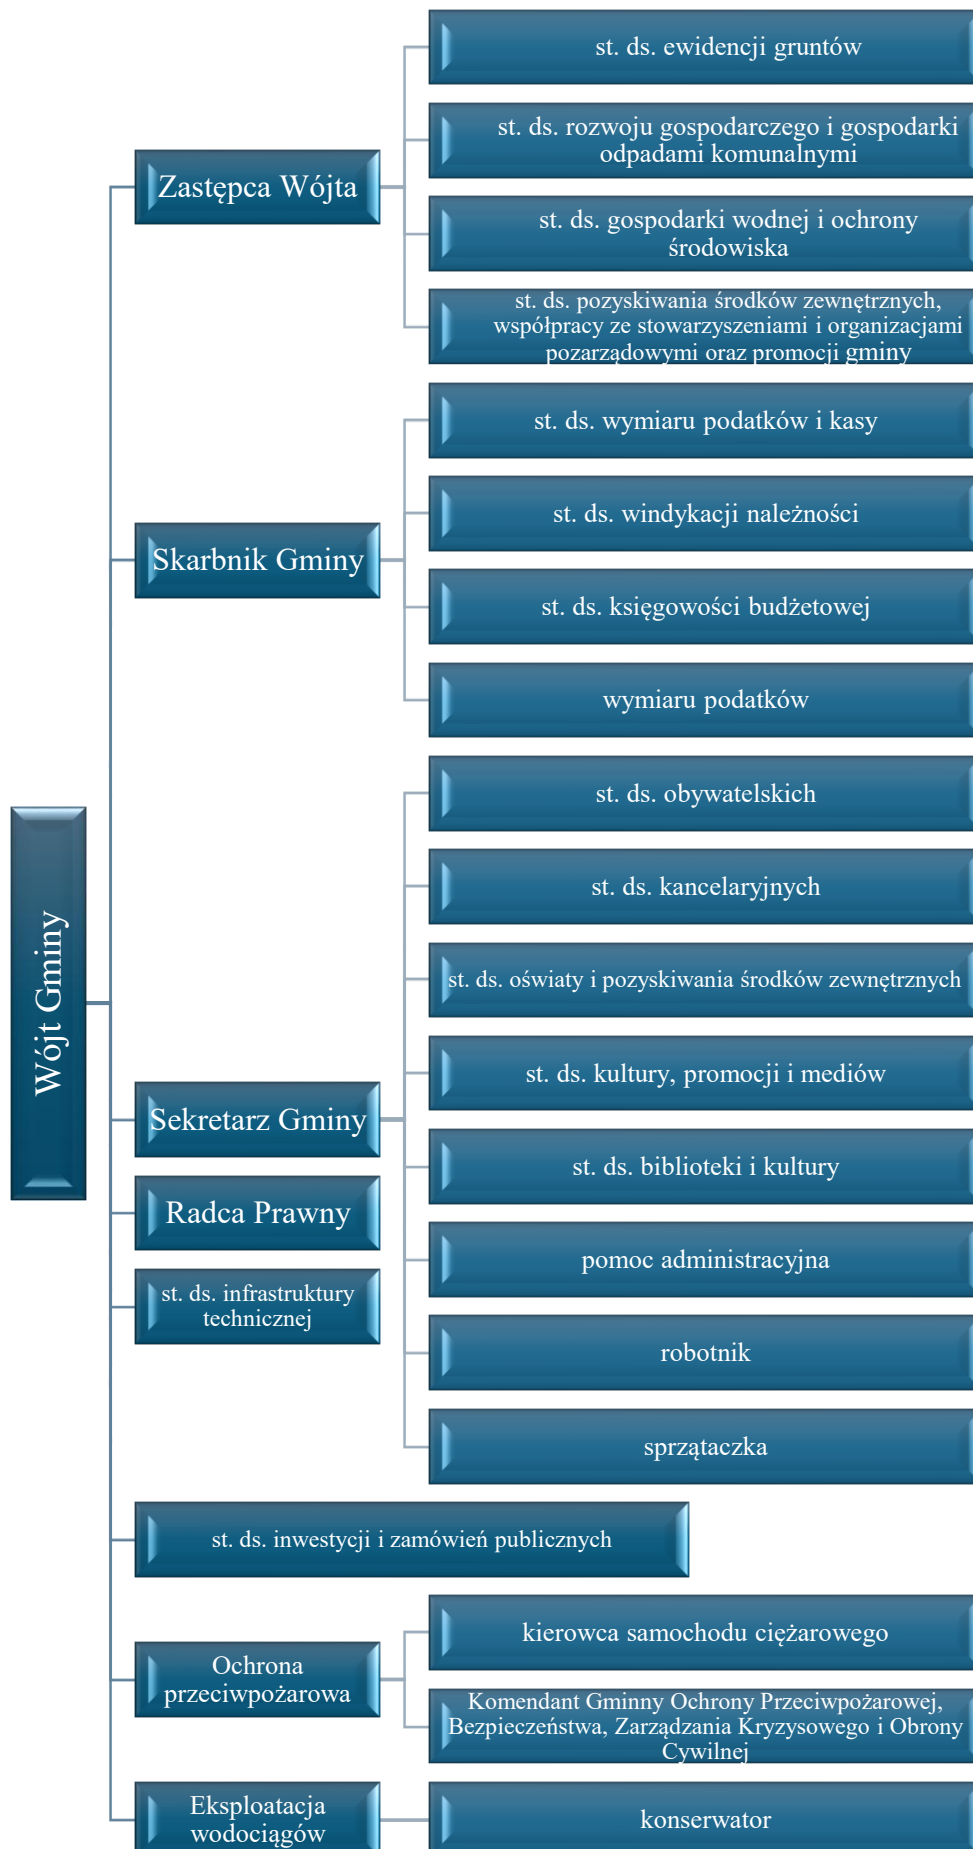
Wójt Gminy

Zastępca Wójta

st. ds. ewidencji gruntów

st. ds. rozwoju gospodarczego i gospodarki odpadami komunalnymi

st. ds. gospodarki wodnej i ochrony środowiska

st. ds. pozyskiwania środków zewnętrznych, współpracy ze stowarzyszeniami i organizacjami pozarządowymi oraz promocji gminy

Skarbnik Gminy

st. ds. wymiaru podatków i kasy

st. ds. windykacji należności

st. ds. księgowości budżetowej

wymiaru podatków

Sekretarz Gminy

st. ds. obywatelskich

st. ds. kancelaryjnych

st. ds. oświaty i pozyskiwania środków zewnętrznych

st. ds. kultury, promocji i mediów

st. ds. biblioteki i kultury

pomoc administracyjna

robotnik

sprzątaczka

Radca Prawny

st. ds. infrastruktury technicznej

st. ds. inwestycji i zamówień publicznych

Ochrona przeciwpożarowa

kierowca samochodu ciężarowego

Komendant Gminny Ochrony Przeciwpożarowej, Bezpieczeństwa, Zarządzania Kryzysowego i Obrony Cywilnej

Eksploatacja wodociągów

konserwator